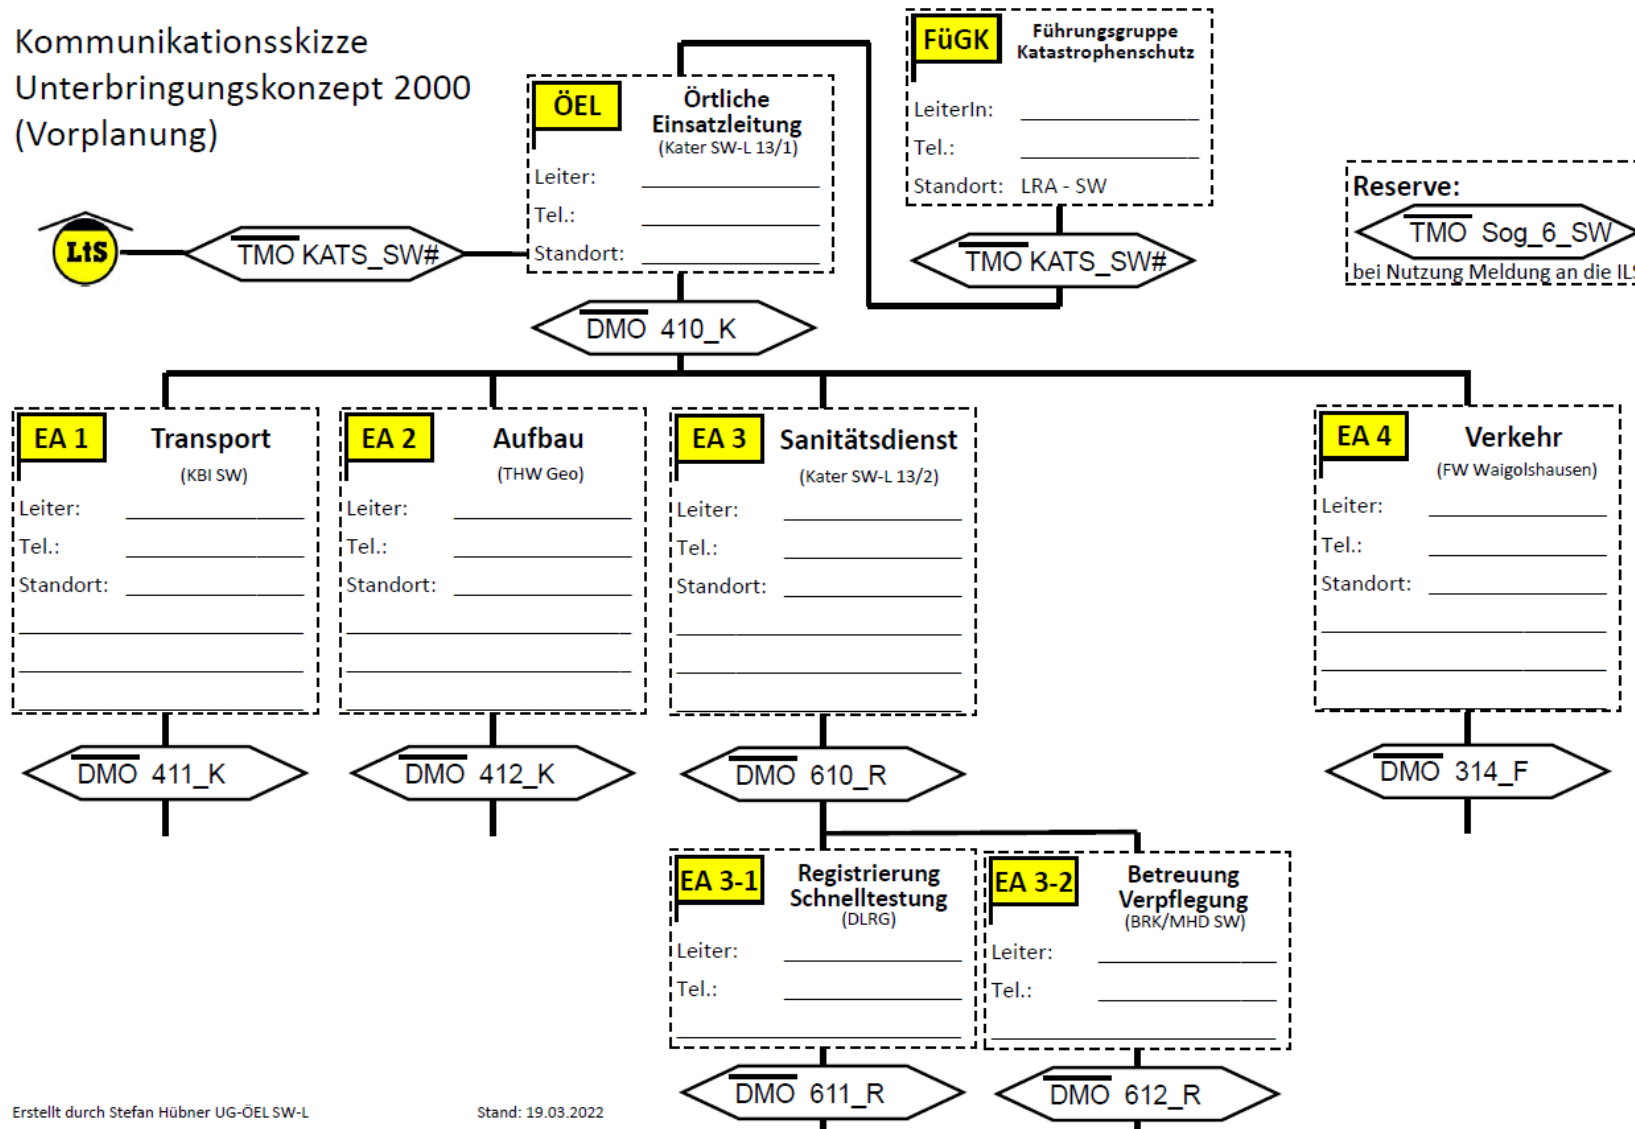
Kommunikationsskizze
Unterbringungskonzept 2000
(Vorplanung)

LtS

TMO KATS_SW#

ÖEL
Örtliche Einsatzleitung
(Kater SW-L 13/1)
Leiter:
Tel.:
Standort:

FüGK
Führungsgruppe Katastrophenschutz
LeiterIn:
Tel.:
Standort: LRA - SW

TMO KATS_SW#

Reserve:
TMO Sog_6_SW
bei Nutzung Meldung an die IL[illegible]

DMO 410_K

EA 1
Transport
(KBI SW)
Leiter:
Tel.:
Standort:

EA 2
Aufbau
(THW Geo)
Leiter:
Tel.:
Standort:

EA 3
Sanitätsdienst
(Kater SW-L 13/2)
Leiter:
Tel.:
Standort:

EA 4
Verkehr
(FW Waigolshausen)
Leiter:
Tel.:
Standort:

DMO 411_K

DMO 412_K

DMO 610_R

DMO 314_F

EA 3-1
Registrierung Schnelltestung
(DLRG)
Leiter:
Tel.:

EA 3-2
Betreuung Verpflegung
(BRK/MHD SW)
Leiter:
Tel.:

DMO 611_R

DMO 612_R

Erstellt durch Stefan Hübner UG-ÖEL SW-L

Stand: 19.03.2022